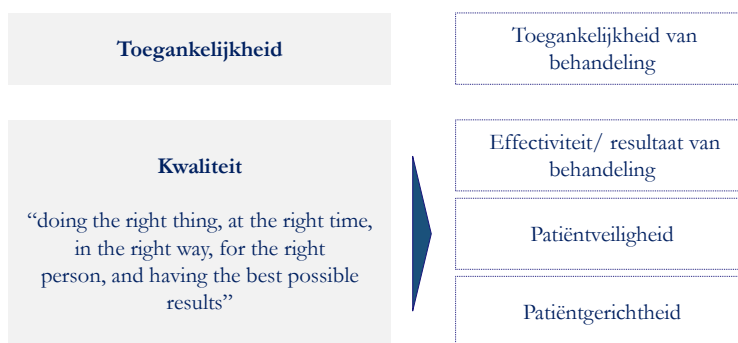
Toegankelijkheid

Kwaliteit

“doing the right thing, at the right time, in the right way, for the right person, and having the best possible results”

Toegankelijkheid van behandeling

Effectiviteit/ resultaat van behandeling

Patiëntveiligheid

Patiëntgerichtheid